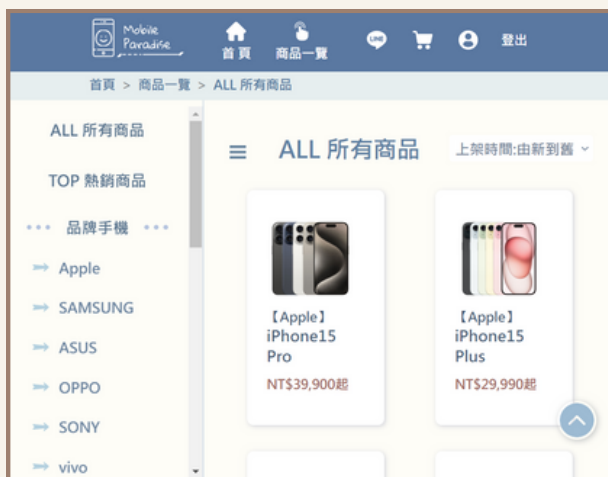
Mobile Paradise

首頁

商品一覽

LINE

登出

首頁 > 商品一覽 > ALL 所有商品

ALL 所有商品

TOP 熱銷商品

品牌手機

Apple

SAMSUNG

ASUS

OPPO

SONY

vivo

ALL 所有商品

上架時間:由新到舊

【Apple】
iPhone15
Pro

NT$39,900起

【Apple】
iPhone15
Plus

NT$29,990起